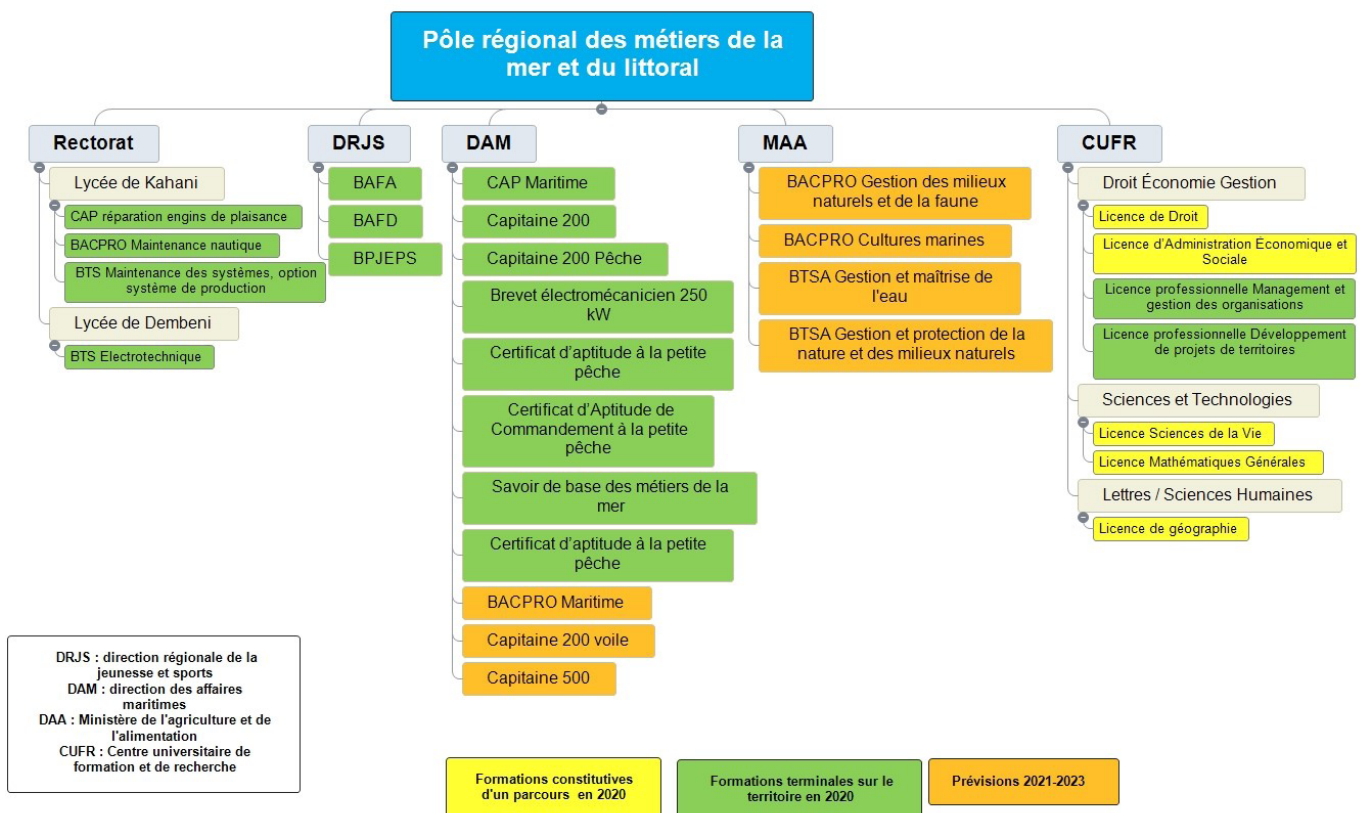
Pôle régional des métiers de la mer et du littoral

Rectorat

Lycée de Kahani

CAP réparation engins de plaisance

BACPRO Maintenance nautique

BTS Maintenance des systèmes, option système de production

Lycée de Dembeni

BTS Electrotechnique

DRJS

BAFA

BAFD

BPJEPS

DAM

CAP Maritime

Capitaine 200

Capitaine 200 Pêche

Brevet électromécanicien 250 kW

Certificat d'aptitude à la petite pêche

Certificat d'Aptitude de Commandement à la petite pêche

Savoir de base des métiers de la mer

Certificat d'aptitude à la petite pêche

BACPRO Maritime

Capitaine 200 voile

Capitaine 500

MAA

BACPRO Gestion des milieux naturels et de la faune

BACPRO Cultures marines

BTSA Gestion et maîtrise de l'eau

BTSA Gestion et protection de la nature et des milieux naturels

CUFR

Droit Économie Gestion

Licence de Droit

Licence d'Administration Économique et Sociale

Licence professionnelle Management et gestion des organisations

Licence professionnelle Développement de projets de territoires

Sciences et Technologies

Licence Sciences de la Vie

Licence Mathématiques Générales

Lettres / Sciences Humaines

Licence de géographie

DRJS : direction régionale de la jeunesse et sports
DAM : direction des affaires maritimes
DAA : Ministère de l'agriculture et de l'alimentation
CUFR : Centre universitaire de formation et de recherche

Formations constitutives d'un parcours en 2020

Formations terminales sur le territoire en 2020

Prévisions 2021-2023